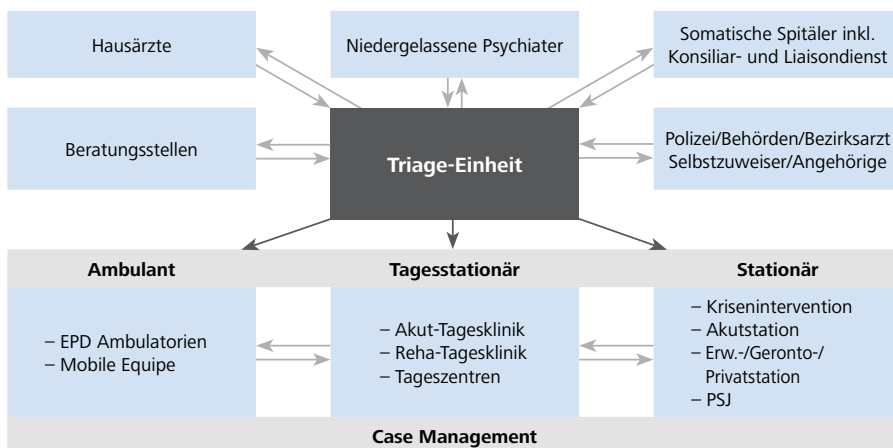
Hausärzte

Niedergelassene Psychiater

Somatische Spitäler inkl. Konsiliar- und Liaisondienst

Beratungsstellen

Triage-Einheit

Polizei/Behörden/Bezirksarzt
Selbstzuweiser/Angehörige

Ambulant

Tagesstationär

Stationär

– EPD Ambulatorien
– Mobile Equipe

– Akut-Tagesklinik
– Reha-Tagesklinik
– Tageszentren

– Kriseninterventionen
– Akutstation
– Erw.-/Geronto-/Privatstation
– PSJ

Case Management